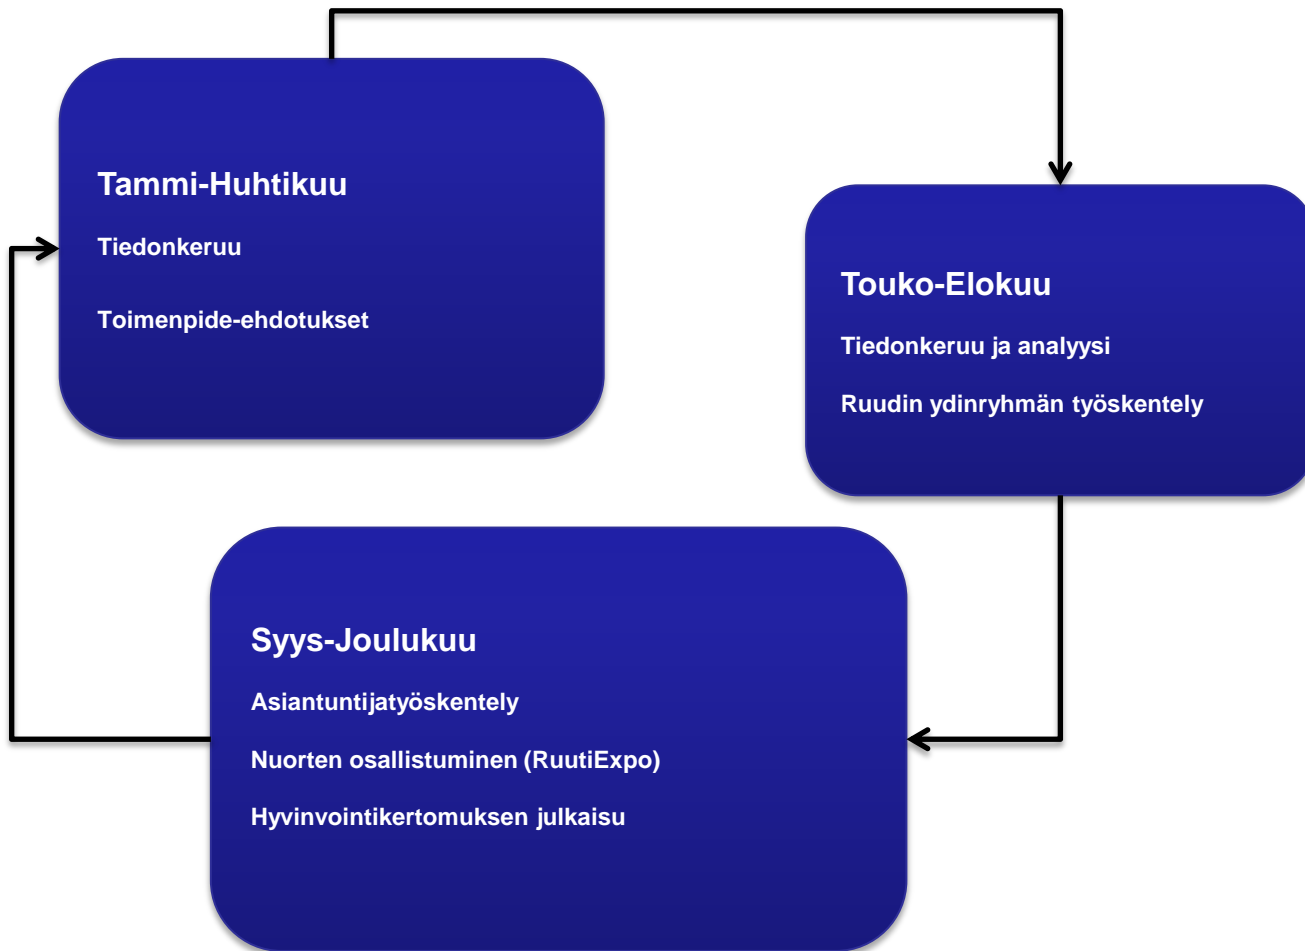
Tammi-Huhtikuu

Tiedonkeruu

Toimenpide-ehdotukset

Touko-Elokuu

Tiedonkeruu ja analyysi

Ruudin ydinryhmän työskentely

Syys-Joulukuu

Asiantuntijatyöskentely

Nuorten osallistuminen (RuutiExpo)

Hyvinvointikertomuksen julkaisu